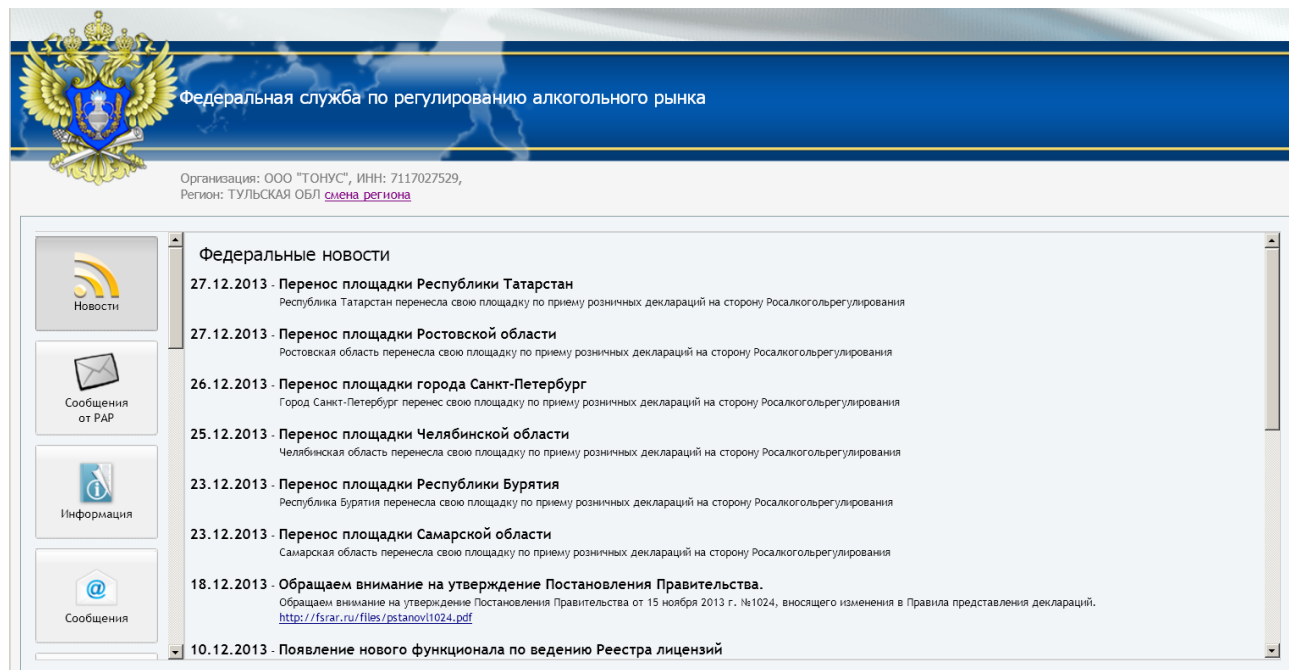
Федеральная служба по регулированию алкогольного рынка

Организация: ООО "ТОНУС", ИНН: 7117027529,
Регион: ТУЛЬСКАЯ ОБЛ смена региона

Новости

Сообщения от РАР

Информация

Сообщения

Федеральные новости

27.12.2013 - Перенос площадки Республики Татарстан
Республика Татарстан перенесла свою площадку по приему розничных деклараций на сторону Росалкогольрегулирования

27.12.2013 - Перенос площадки Ростовской области
Ростовская область перенесла свою площадку по приему розничных деклараций на сторону Росалкогольрегулирования

26.12.2013 - Перенос площадки города Санкт-Петербург
Город Санкт-Петербург перенес свою площадку по приему розничных деклараций на сторону Росалкогольрегулирования

25.12.2013 - Перенос площадки Челябинской области
Челябинская область перенесла свою площадку по приему розничных деклараций на сторону Росалкогольрегулирования

23.12.2013 - Перенос площадки Республики Бурятия
Республика Бурятия перенесла свою площадку по приему розничных деклараций на сторону Росалкогольрегулирования

23.12.2013 - Перенос площадки Самарской области
Самарская область перенесла свою площадку по приему розничных деклараций на сторону Росалкогольрегулирования

18.12.2013 - Обращаем внимание на утверждение Постановления Правительства.
Обращаем внимание на утверждение Постановления Правительства от 15 ноября 2013 г. №1024, вносящего изменения в Правила представления деклараций.
http://fsrar.ru/files/pstanovl1024.pdf

10.12.2013 - Появление нового функционала по ведению Реестра лицензий